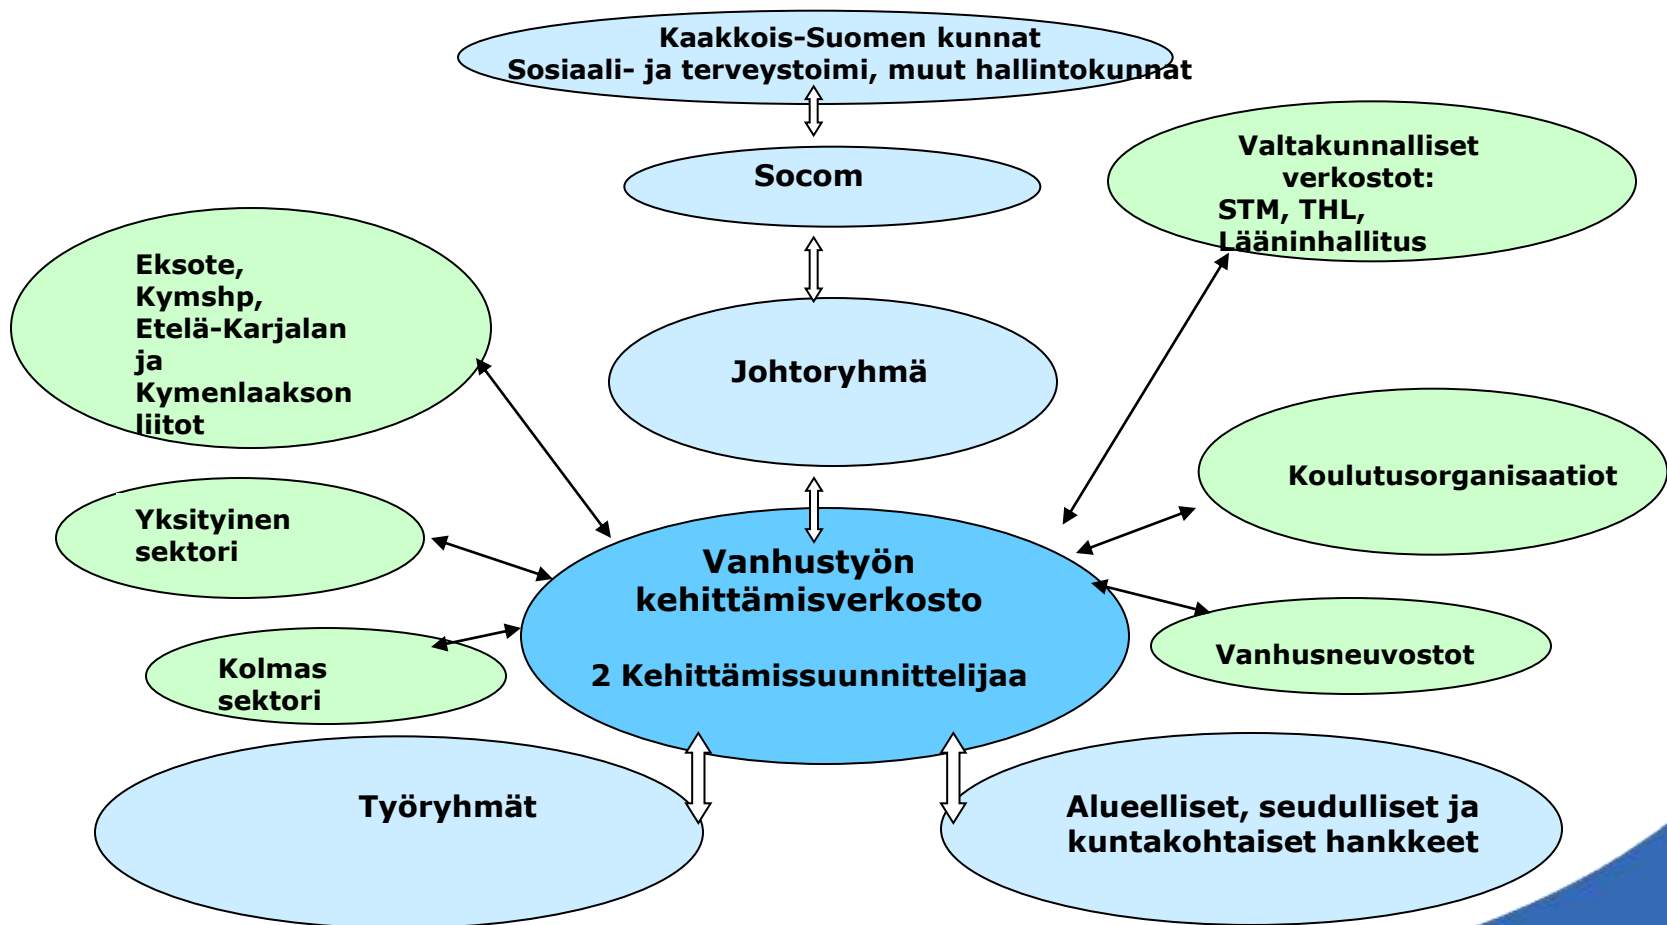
Kaakkois-Suomen kunnat
Sosiaali- ja terveystoimi, muut hallintokunnat

Socom

Valtakunnalliset verkostot:
STM, THL, Lääninhallitus

Eksote, Kymshp, Etelä-Karjalan ja Kymenlaakson liitot

Johtoryhmä

Koulutusorganisaatiot

Yksityinen sektori

Vanhustyön kehittämisverkosto

2 Kehittämissuunnittelijaa

Vanhusneuvostot

Kolmas sektori

Työryhmät

Alueelliset, seudulliset ja kuntakohtaiset hankkeet